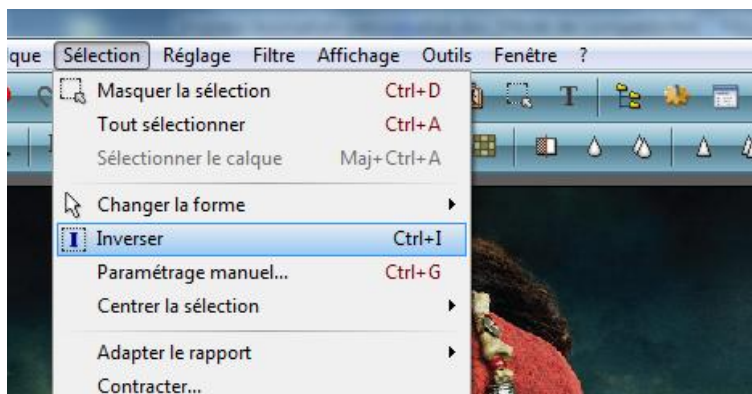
que Sélection Réglage Filtre Affichage Outils Fenêtre ?

Masquer la sélection Ctrl+D
Tout sélectionner Ctrl+A
Sélectionner le calque Maj+Ctrl+A
Changer la forme
Inverser Ctrl+I
Paramétrage manuel... Ctrl+G
Centrer la sélection
Adapter le rapport
Contracter...